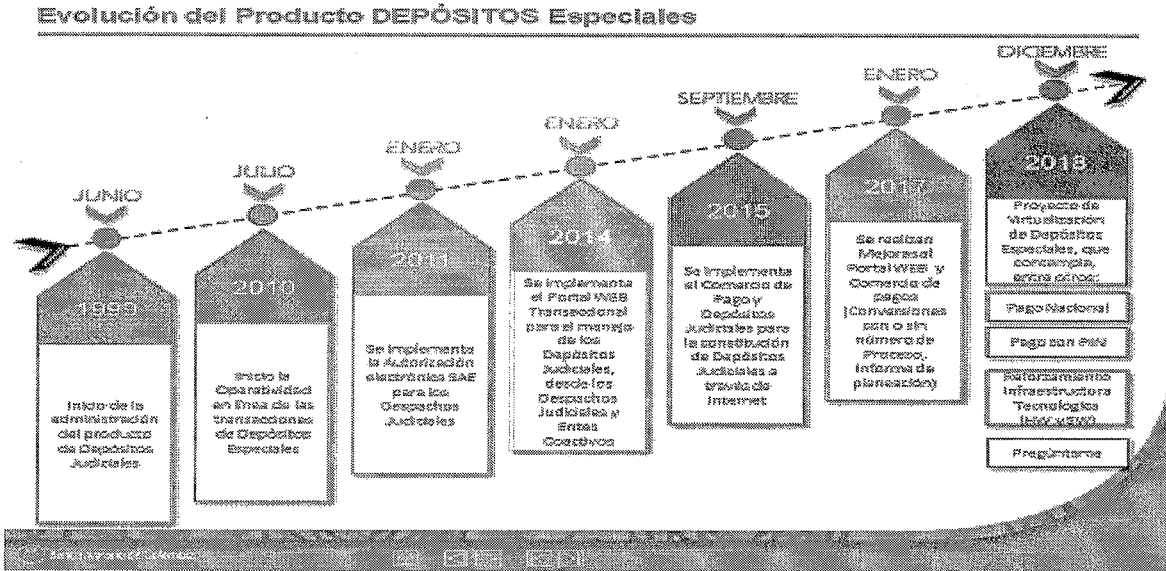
Evolución del Producto DEPÓSITOS Especiales

JUNIO

1999

Inicio de la administración del producto de Depósitos Judiciales

JULIO

2010

Inicio la Operatividad en línea de las transacciones de Depósitos Especiales

ENERO

2011

Se implementa la Autorización electrónica SAE para los Despachos Judiciales

ENERO

2014

Se implementa el Portal WEB Transaccional para el manejo de los Depósitos Judiciales, desde los Despachos Judiciales y Entes Coactivos

SEPTIEMBRE

2015

Se implementa el Comercio de Pago y Depósitos Judiciales para la constitución de Depósitos Judiciales a través de Internet

ENERO

2017

Se realizan Mejoras al Portal WEB y Comercio de pagos (Conversiones con o sin número de Proceso, Informe de planeación)

DICIEMBRE

2018

Proyecto de Virtualización de Depósitos Especiales, que contempla, entre otros:

Pago Nacional

Pago con PSE

Fortalecimiento Infraestructura Tecnológica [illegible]

Preguntame

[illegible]